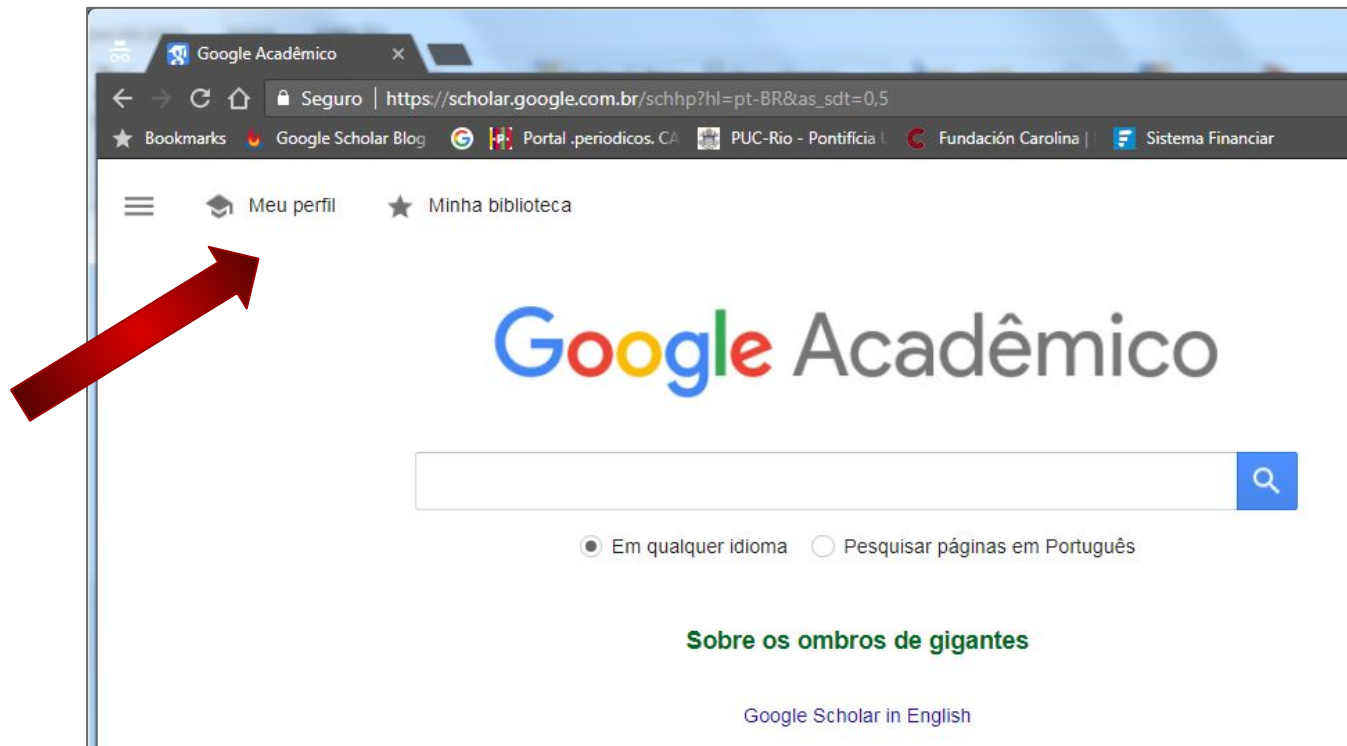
Google Acadêmico ×

Seguro | https://scholar.google.com.br/schhp?hl=pt-BR&as_sdt=0,5

Bookmarks Google Scholar Blog Portal .periodicos. CA PUC-Rio - Pontifícia U Fundación Carolina | Sistema Financiar

Meu perfil Minha biblioteca

Google Acadêmico

Em qualquer idioma Pesquisar páginas em Português

Sobre os ombros de gigantes

Google Scholar in English